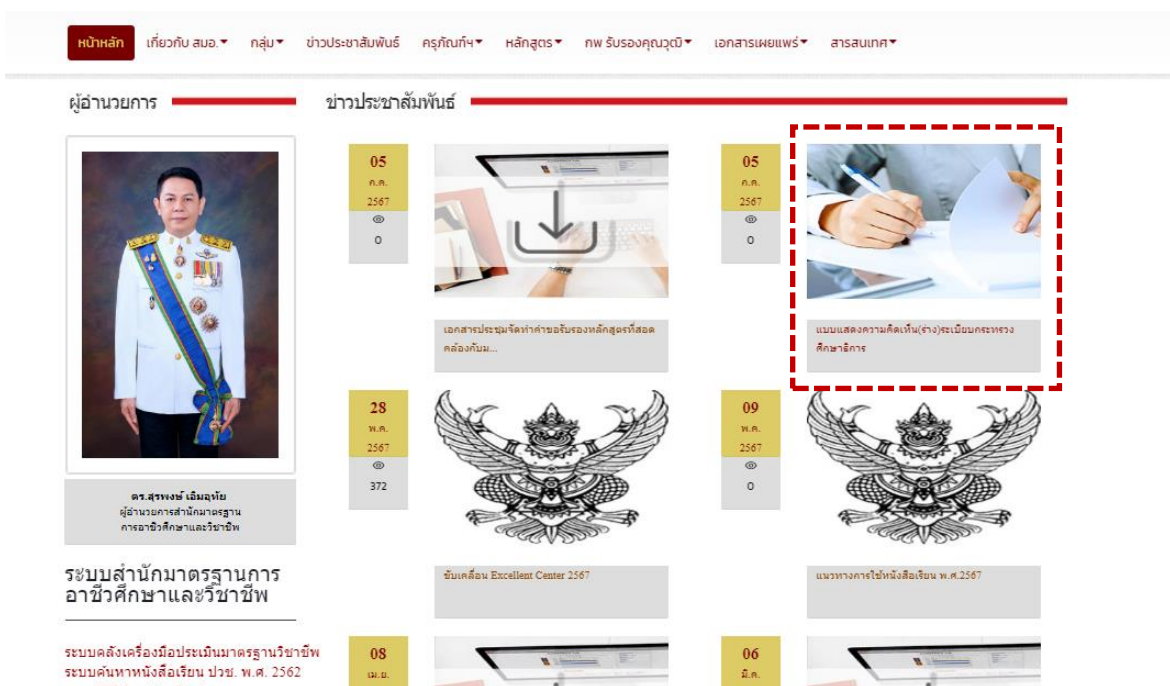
หน้าหลัก เกี่ยวกับ สมอ.▾ กลุ่ม▾ ข่าวประชาสัมพันธ์ ครุภัณฑ์ฯ▾ หลักสูตร▾ กพ รับรองคุณวุฒิ▾ เอกสารเผยแพร่▾ สารสนเทศ▾

ผู้อำนวยการ

ดร.สุรพงษ์ เอิมอุทัย
ผู้อำนวยการสำนักมาตรฐาน
การอาชีวศึกษาและวิชาชีพ

ระบบสำนักมาตรฐานการอาชีวศึกษาและวิชาชีพ

ระบบคลังเครื่องมือประเมินมาตรฐานวิชาชีพ
ระบบค้นหาหนังสือเรียน ปวช. พ.ศ. 2562

ข่าวประชาสัมพันธ์

05
ก.ค.
2567
0

เอกสารประชุมจัดทำค่าขอรับรองหลักสูตรที่สอดคล้องกับม...

05
ก.ค.
2567
0

แบบแสดงความคิดเห็น(ร่าง)ระเบียบกระทรวงศึกษาธิการ

28
พ.ค.
2567
372

ขับเคลื่อน Excellent Center 2567

09
พ.ค.
2567
0

แนวทางการใช้หนังสือเรียน พ.ศ.2567

08
เม.ย.

06
มี.ค.